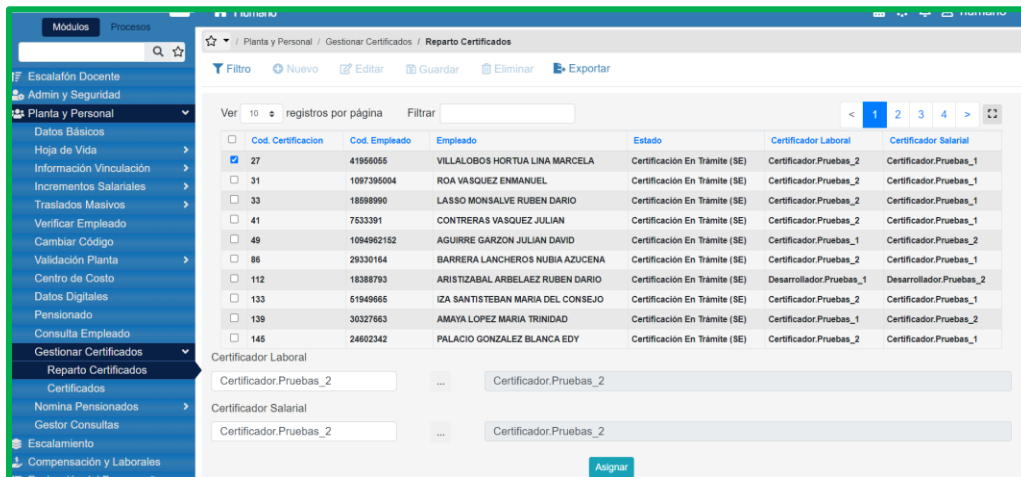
Módulos Procesos

Escalafón Docente
Admin y Seguridad
Planta y Personal
Datos Básicos
Hoja de Vida
Información Vinculación
Incrementos Salariales
Traslados Masivos
Verificar Empleado
Cambiar Código
Validación Planta
Centro de Costo
Datos Digitales
Pensionado
Consulta Empleado
Gestionar Certificados
Reparto Certificados
Certificados
Nomina Pensionados
Gestor Consultas
Escalamiento
Compensación y Laborales

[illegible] Humano

/ Planta y Personal / Gestionar Certificados / Reparto Certificados

Filtro Nuevo Editar Guardar Eliminar Exportar

Ver 10 registros por página Filtrar

< 1 2 3 4 >

| | Cod. Certificacion | Cod. Empleado | Empleado | Estado | Certificador Laboral | Certificador Salarial |
|---|---|---|---|---|---|---|
| ☑ | 27 | 41956055 | VILLALOBOS HORTUA LINA MARCELA | Certificación En Trámite (SE) | Certificador.Pruebas_2 | Certificador.Pruebas_1 |
| ☐ | 31 | 1097395004 | ROA VASQUEZ ENMANUEL | Certificación En Trámite (SE) | Certificador.Pruebas_2 | Certificador.Pruebas_1 |
| ☐ | 33 | 18598990 | LASSO MONSALVE RUBEN DARIO | Certificación En Trámite (SE) | Certificador.Pruebas_2 | Certificador.Pruebas_1 |
| ☐ | 41 | 7533391 | CONTRERAS VASQUEZ JULIAN | Certificación En Trámite (SE) | Certificador.Pruebas_2 | Certificador.Pruebas_1 |
| ☐ | 49 | 1094962152 | AGUIRRE GARZON JULIAN DAVID | Certificación En Trámite (SE) | Certificador.Pruebas_1 | Certificador.Pruebas_2 |
| ☐ | 86 | 29330164 | BARRERA LANCHEROS NUBIA AZUCENA | Certificación En Trámite (SE) | Certificador.Pruebas_2 | Certificador.Pruebas_1 |
| ☐ | 112 | 18388793 | ARISTIZABAL ARBELAEZ RUBEN DARIO | Certificación En Trámite (SE) | Desarrollador.Pruebas_1 | Desarrollador.Pruebas_2 |
| ☐ | 133 | 51949665 | IZA SANTISTEBAN MARIA DEL CONSEJO | Certificación En Trámite (SE) | Certificador.Pruebas_2 | Certificador.Pruebas_1 |
| ☐ | 139 | 30327663 | AMAYA LOPEZ MARIA TRINIDAD | Certificación En Trámite (SE) | Certificador.Pruebas_1 | Certificador.Pruebas_2 |
| ☐ | 145 | 24602342 | PALACIO GONZALEZ BLANCA EDY | Certificación En Trámite (SE) | Certificador.Pruebas_2 | Certificador.Pruebas_1 |

Certificador Laboral
Certificador.Pruebas_2 ... Certificador.Pruebas_2

Certificador Salarial
Certificador.Pruebas_2 ... Certificador.Pruebas_2

Asignar